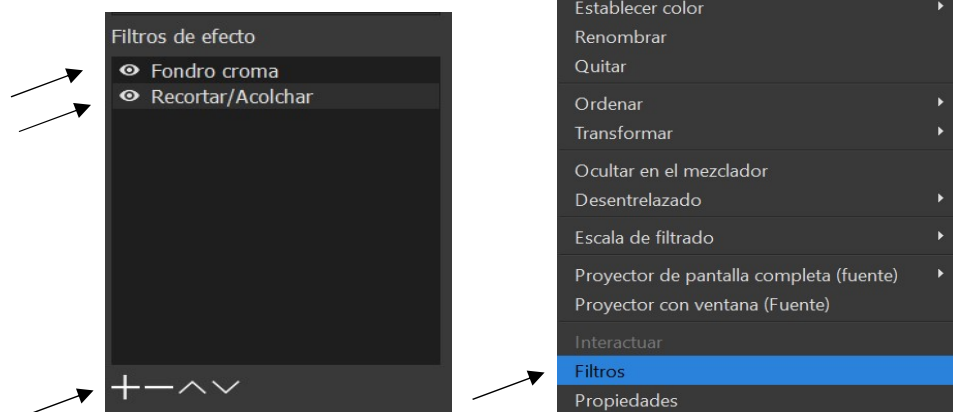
Filtros de efecto
Fondro croma
Recortar/Acolchar
+ — ^ ˅

Establecer color
Renombrar
Quitar
Ordenar
Transformar
Ocultar en el mezclador
Desentrelazado
Escala de filtrado
Proyector de pantalla completa (fuente)
Proyector con ventana (Fuente)
Interactuar
Filtros
Propiedades